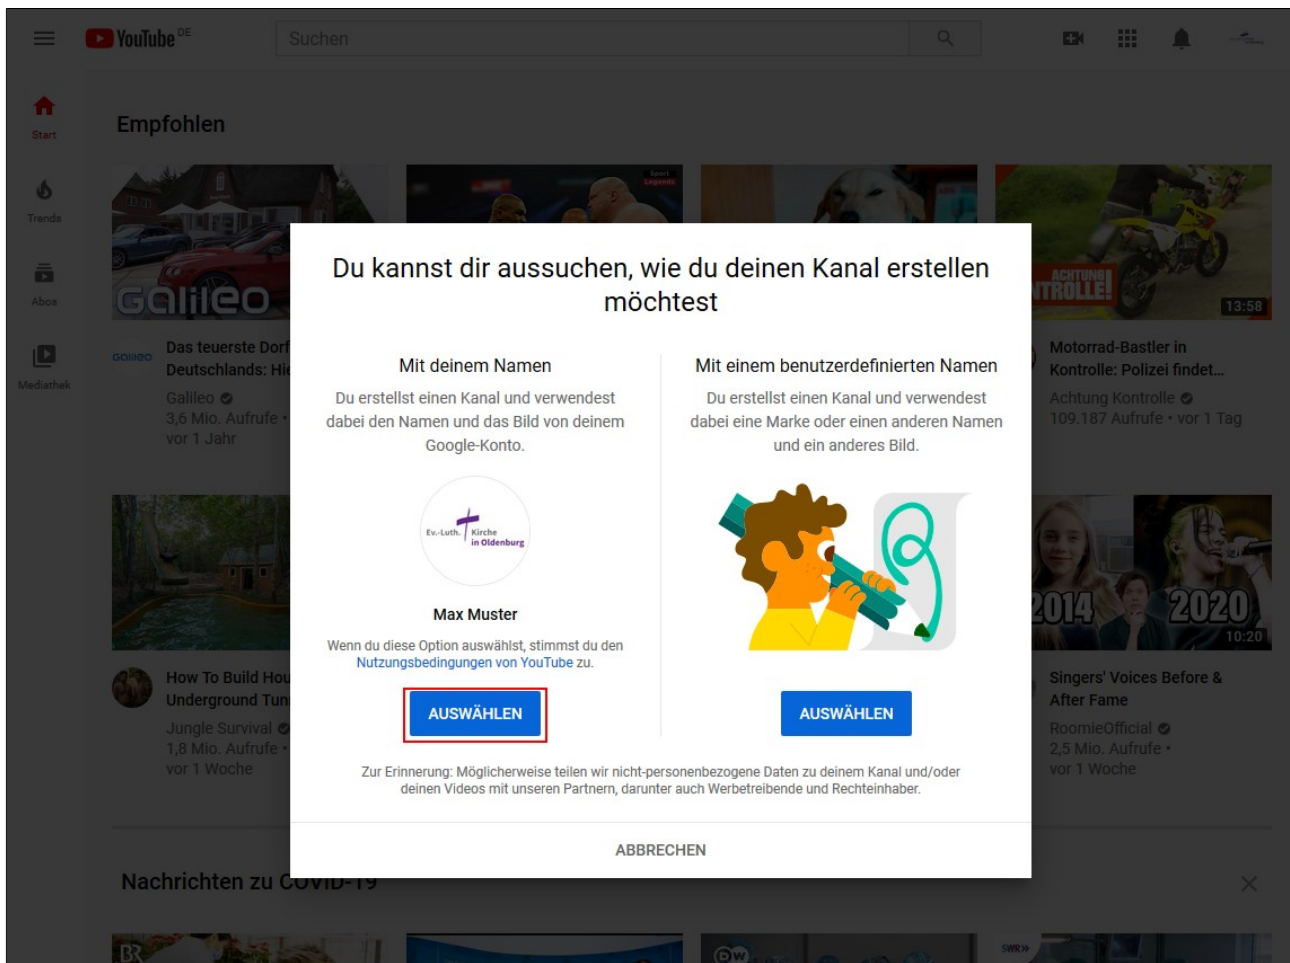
YouTube DE

Suchen

Start

Trends

Abos

Mediathek

Empfohlen

Galileo

Das teuerste Dorf Deutschlands: Hi

Galileo
3,6 Mio. Aufrufe •
vor 1 Jahr

ACHTUNG KONTROLLE!

13:58

Motorrad-Bastler in Kontrolle: Polizei findet...

Achtung Kontrolle
109.187 Aufrufe • vor 1 Tag

How To Build Hou Underground Tun

Jungle Survival
1,8 Mio. Aufrufe •
vor 1 Woche

2014 2020

10:20

Singers' Voices Before & After Fame

RoomieOfficial
2,5 Mio. Aufrufe •
vor 1 Woche

Nachrichten zu COVID-19

Du kannst dir aussuchen, wie du deinen Kanal erstellen möchtest

Mit deinem Namen

Du erstellst einen Kanal und verwendest dabei den Namen und das Bild von deinem Google-Konto.

Ev.-Luth. Kirche in Oldenburg

Max Muster

Wenn du diese Option auswählst, stimmst du den Nutzungsbedingungen von YouTube zu.

AUSWÄHLEN

Mit einem benutzerdefinierten Namen

Du erstellst einen Kanal und verwendest dabei eine Marke oder einen anderen Namen und ein anderes Bild.

AUSWÄHLEN

Zur Erinnerung: Möglicherweise teilen wir nicht-personenbezogene Daten zu deinem Kanal und/oder deinen Videos mit unseren Partnern, darunter auch Werbetreibende und Rechteinhaber.

ABBRECHEN